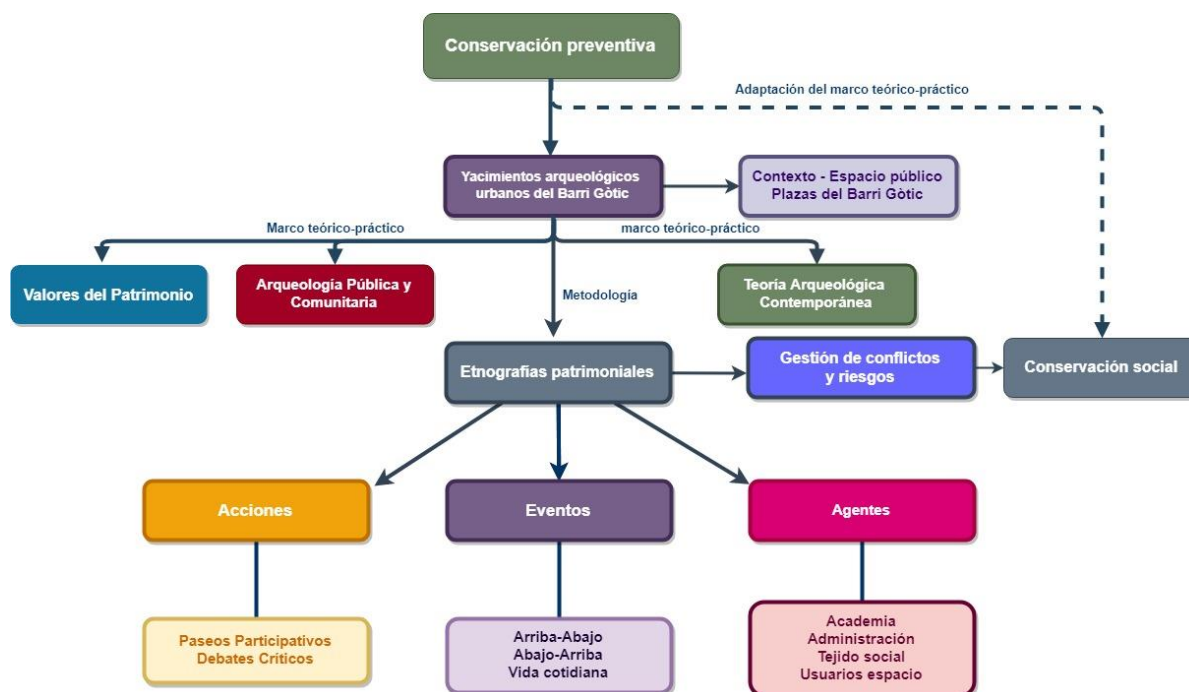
Conservación preventiva

Adaptación del marco teórico-práctico

Yacimientos arqueológicos urbanos del Barri Gòtic

Contexto - Espacio público Plazas del Barri Gòtic

Marco teórico-práctico

marco teórico-práctico

Valores del Patrimonio

Arqueología Pública y Comunitaria

Metodología

Teoría Arqueológica Contemporánea

Etnografías patrimoniales

Gestión de conflictos y riesgos

Conservación social

Acciones

Eventos

Agentes

Paseos Participativos Debates Críticos

Arriba-Abajo Abajo-Arriba Vida cotidiana

Academia Administración Tejido social Usuarios espacio